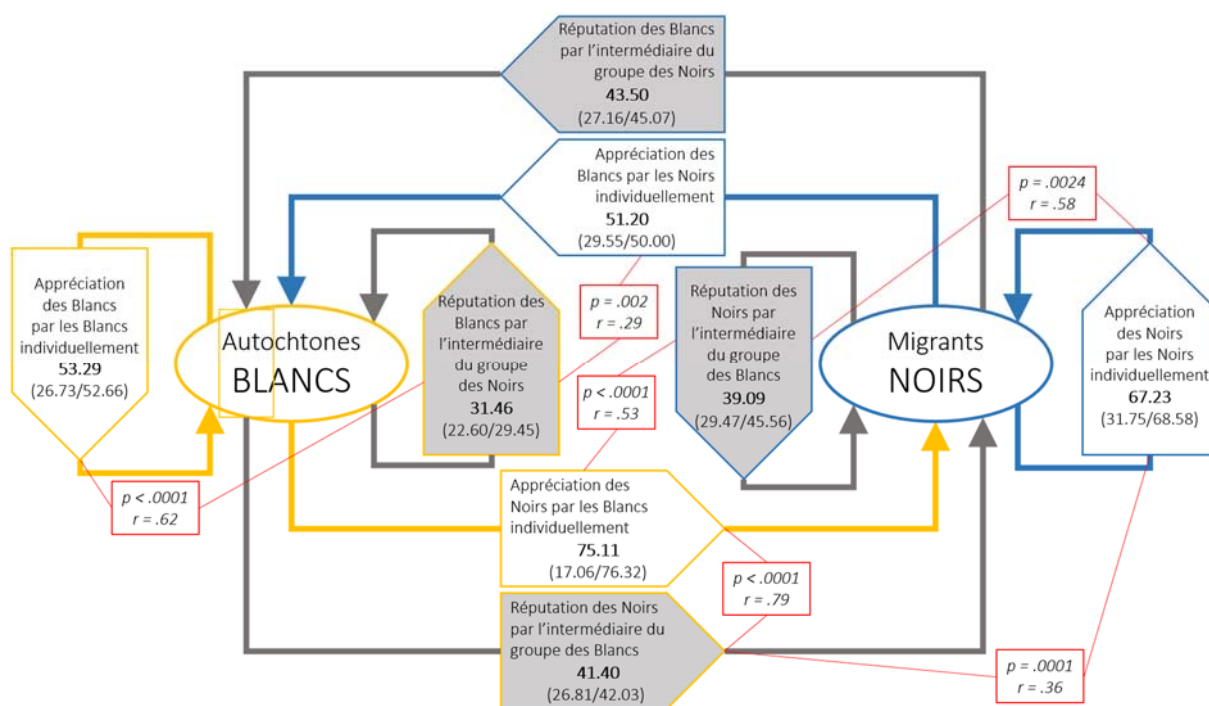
Réputation des Blancs par l'intermédiaire du groupe des Noirs
43.50
(27.16/45.07)

Appréciation des Blancs par les Noirs individuellement
51.20
(29.55/50.00)

p = .0024
r = .58

Appréciation des Blancs par les Blancs individuellement
53.29
(26.73/52.66)

Autochtones
BLANCS

Réputation des Blancs par l'intermédiaire du groupe des Noirs
31.46
(22.60/29.45)

p = .002
r = .29

p < .0001
r = .53

Réputation des Noirs par l'intermédiaire du groupe des Blancs
39.09
(29.47/45.56)

Migrants
NOIRS

Appréciation des Noirs par les Noirs individuellement
67.23
(31.75/68.58)

p < .0001
r = .62

Appréciation des Noirs par les Blancs individuellement
75.11
(17.06/76.32)

p < .0001
r = .79

Réputation des Noirs par l'intermédiaire du groupe des Blancs
41.40
(26.81/42.03)

p = .0001
r = .36